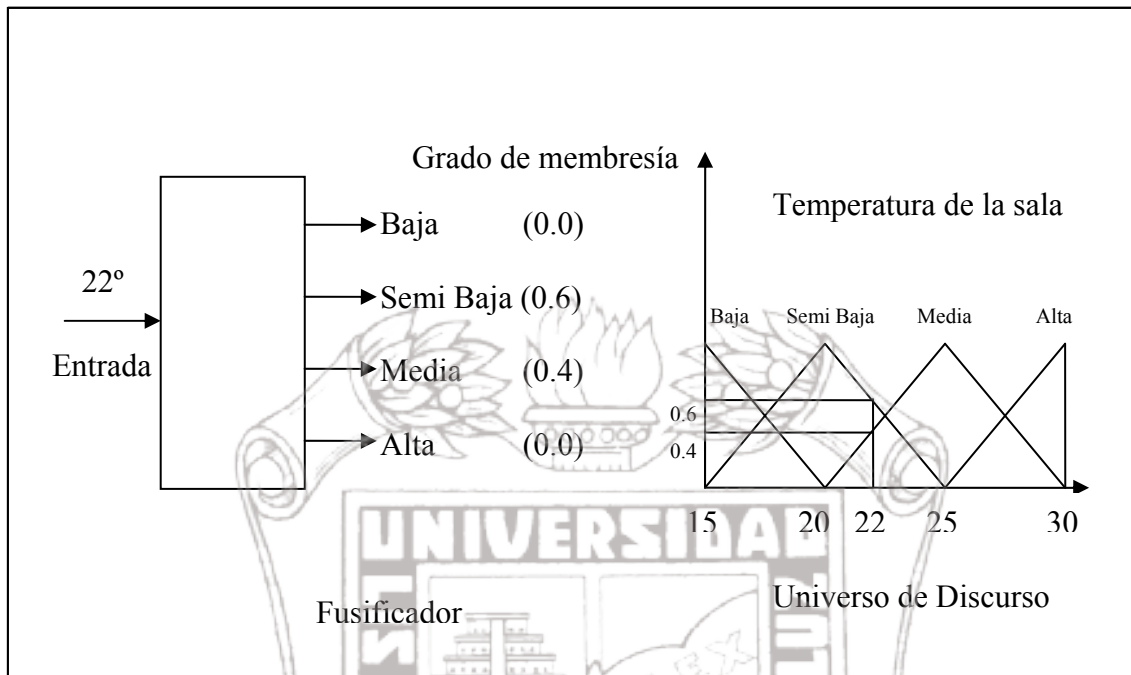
Grado de membresía

Temperatura de la sala

22º

Entrada

Baja (0.0)

Semi Baja (0.6)

Media (0.4)

Alta (0.0)

Baja Semi Baja Media Alta

0.6

0.4

15 20 22 25 30

Universo de Discurso

Fusificador

UNIVERSIDAD